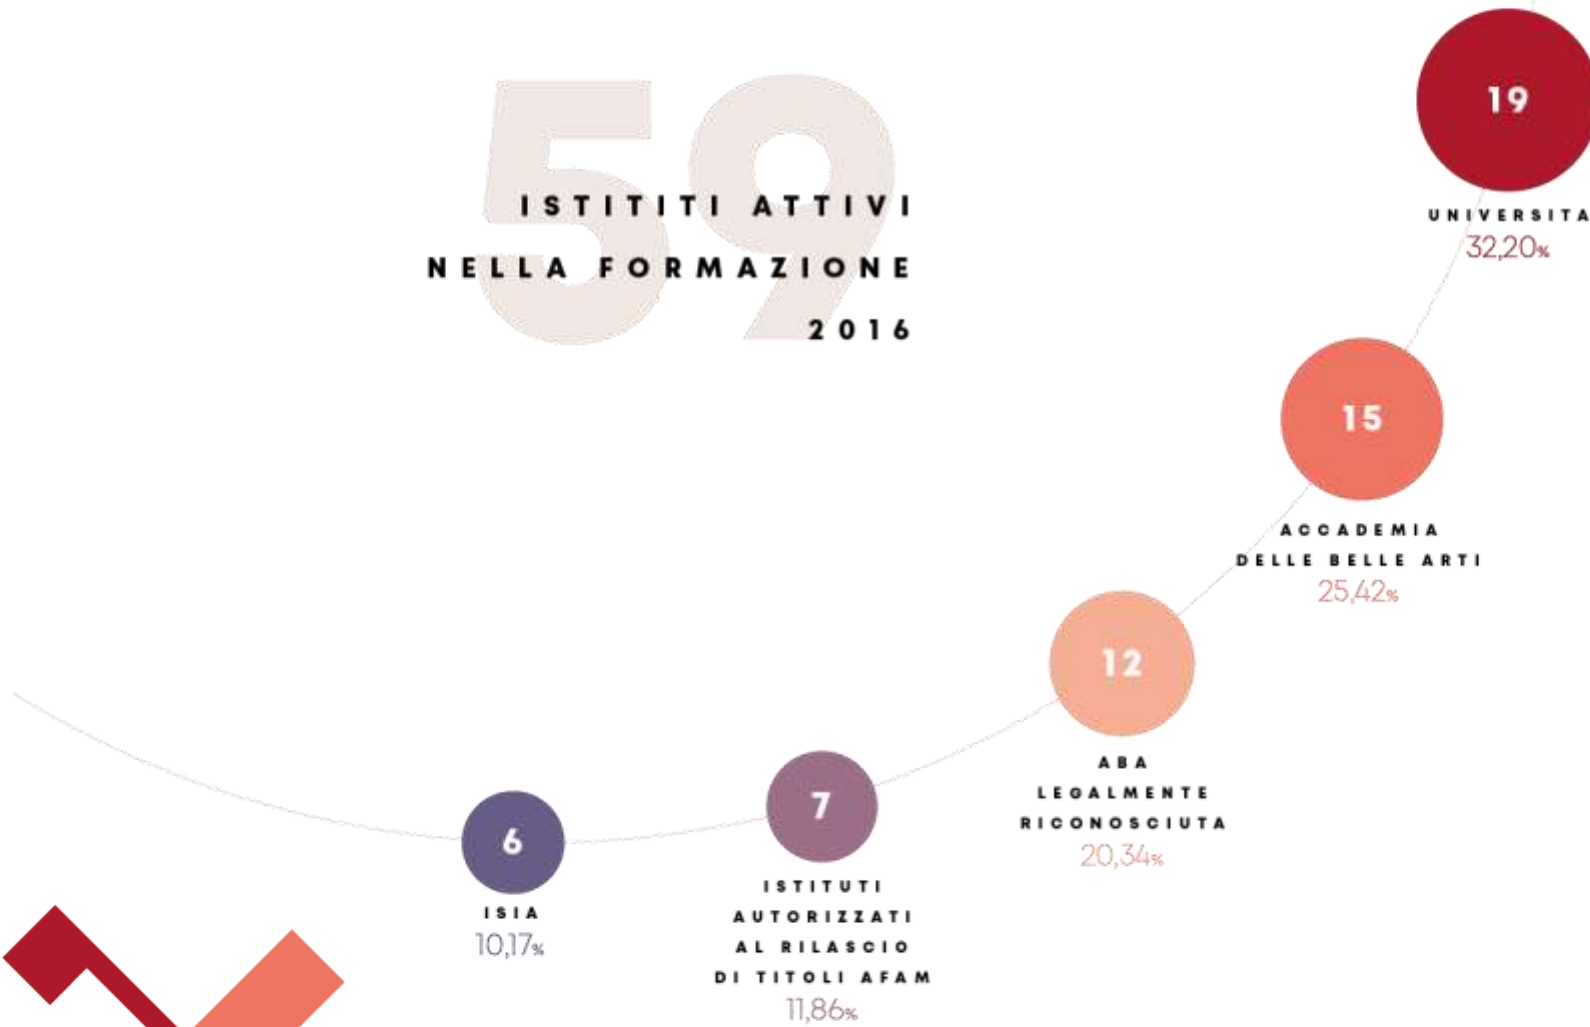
59

ISTITITI ATTIVI
NELLA FORMAZIONE
2016

19
UNIVERSITA
32,20%

15
ACCADEMIA
DELLE BELLE ARTI
25,42%

12
ABA
LEGALMENTE
RICONOSCIUTA
20,34%

7
ISTITUTI
AUTORIZZATI
AL RILASCIO
DI TITOLI AFAM
11,86%

6
ISIA
10,17%